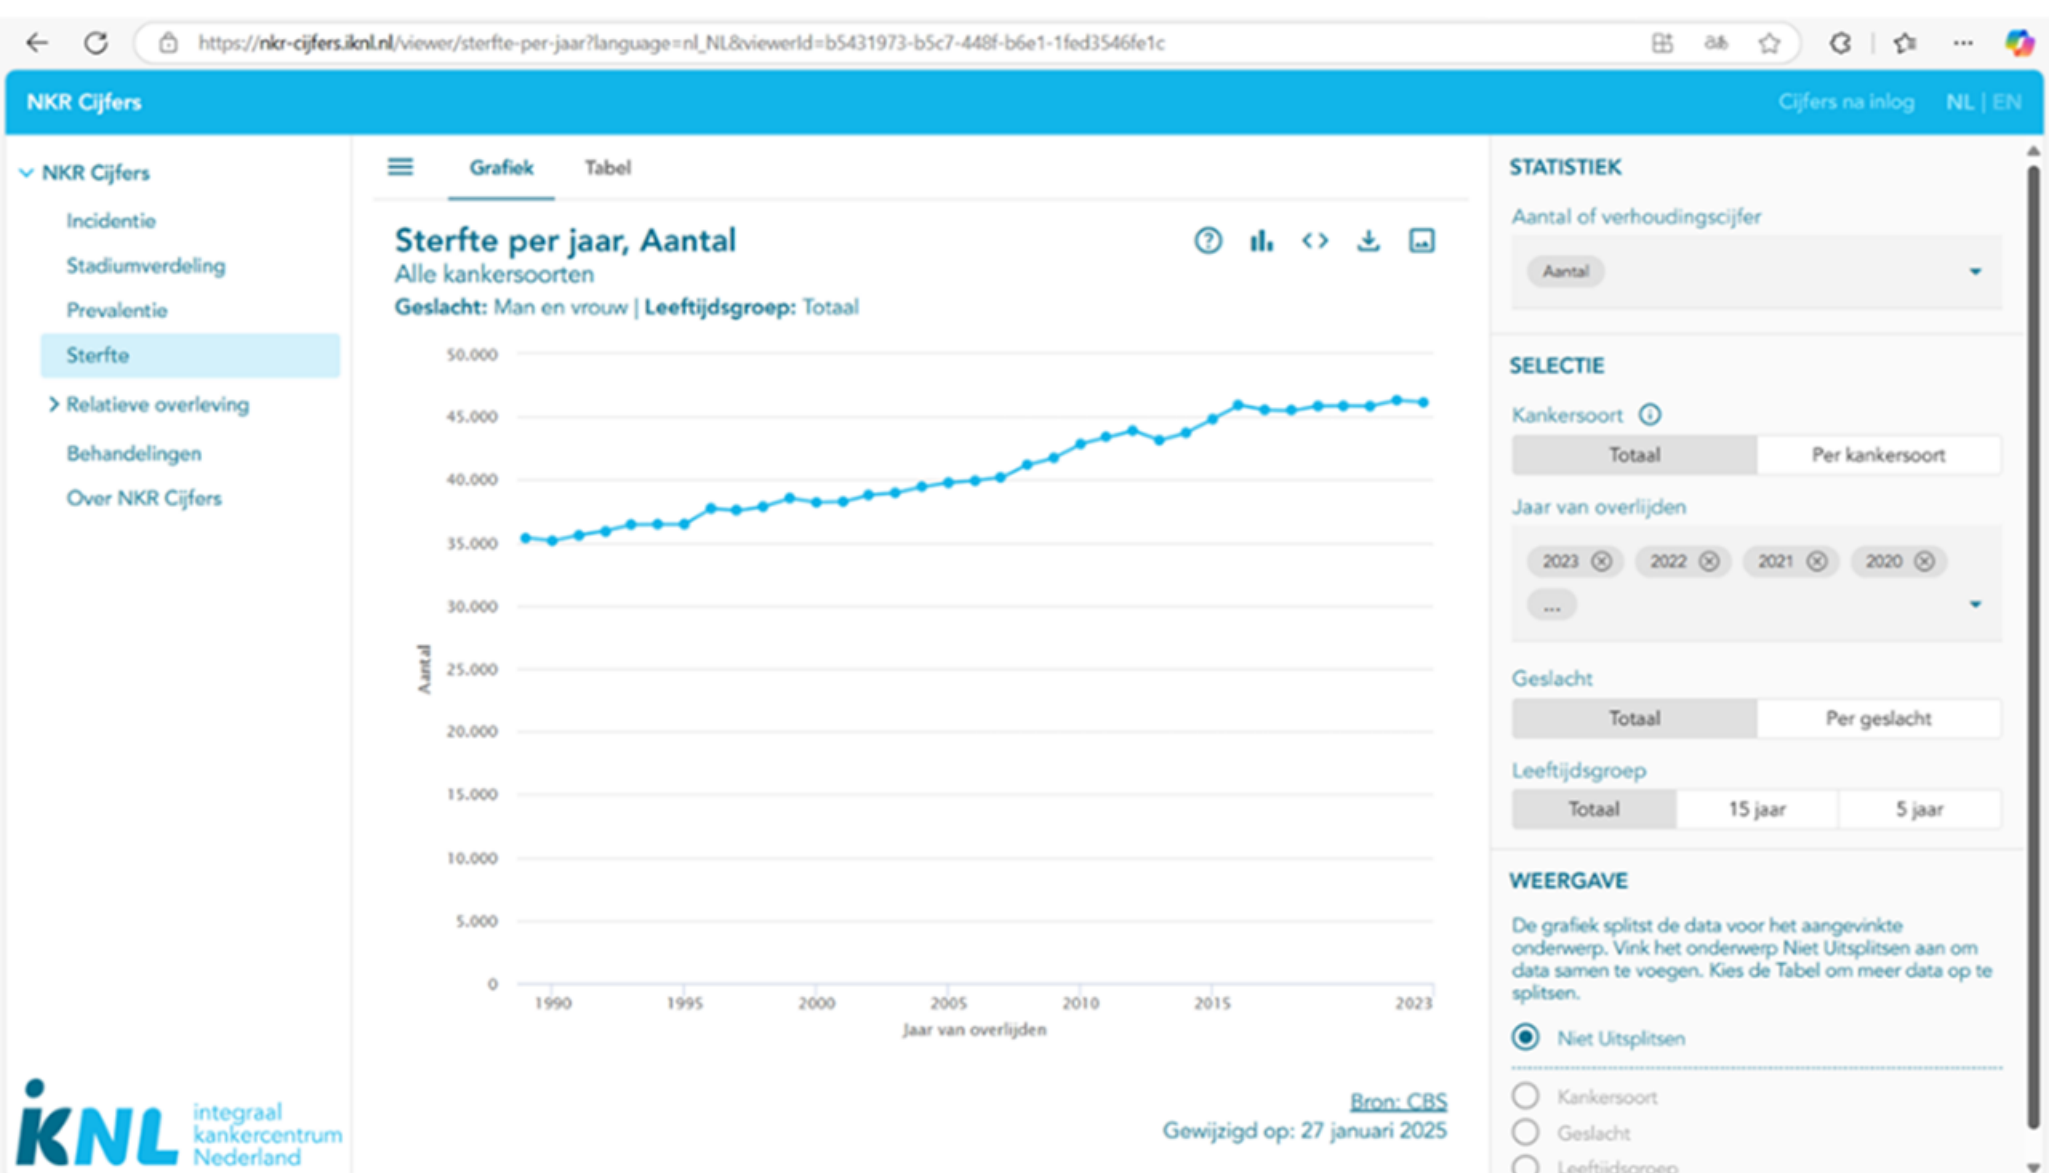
https://nkr-cijfers.iknl.nl/viewer/sterfte-per-jaar?language=nl_NL&viewerId=b5431973-b5c7-448f-b6e1-1fed3546fe1c

NKR Cijfers

Cijfers na inlog NL | EN

NKR Cijfers
Incidentie
Stadiumverdeling
Prevalentie
Sterfte
Relatieve overleving
Behandelingen
Over NKR Cijfers

iKNL integraal kankercentrum Nederland

Grafiek Tabel

Sterfte per jaar, Aantal
Alle kankersoorten
Geslacht: Man en vrouw | Leeftijdsgroep: Totaal

50.000
45.000
40.000
35.000
30.000
25.000
20.000
15.000
10.000
5.000
0

Aantal

1990 1995 2000 2005 2010 2015 2023

Jaar van overlijden

Bron: CBS
Gewijzigd op: 27 januari 2025

STATISTIEK
Aantal of verhoudingscijfer
Aantal

SELECTIE
Kankersoort
Totaal Per kankersoort
Jaar van overlijden
2023 2022 2021 2020
...
Geslacht
Totaal Per geslacht
Leeftijdsgroep
Totaal 15 jaar 5 jaar

WEERGAVE
De grafiek splitst de data voor het aangevinkte onderwerp. Vink het onderwerp Niet Uitsplitsen aan om data samen te voegen. Kies de Tabel om meer data op te splitsen.

Niet Uitsplitsen
Kankersoort
Geslacht
Leeftijdsgroep